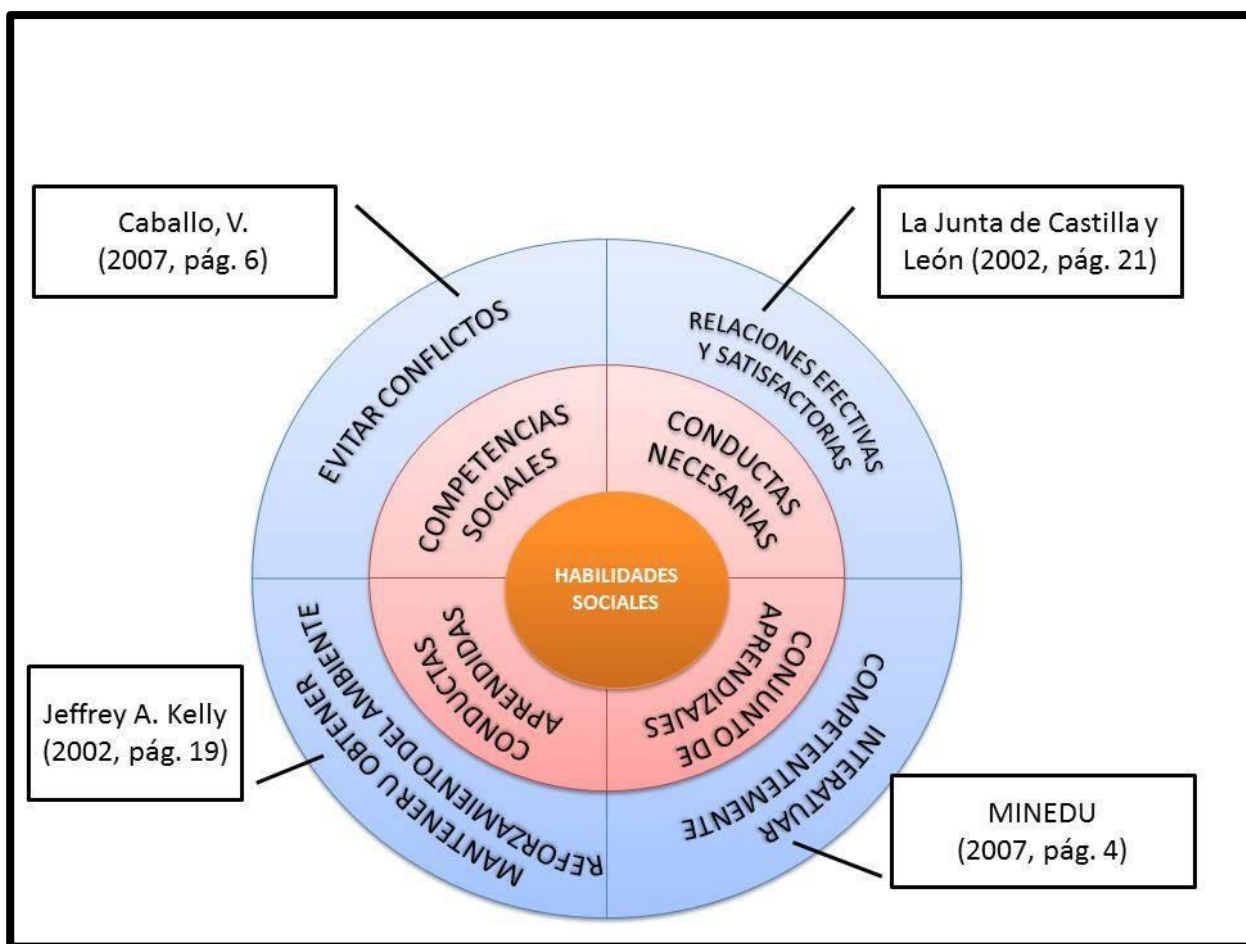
Caballo, V. (2007, pág. 6)

La Junta de Castilla y León (2002, pág. 21)

EVITAR CONFLICTOS

RELACIONES EFECTIVAS Y SATISFACTORIAS

COMPETENCIAS SOCIALES

CONDUCTAS NECESARIAS

HABILIDADES SOCIALES

CONDUCTAS APRENDIDAS

CONJUNTO DE APRENDIZAJES

MANTENER U OBTENER REFORZAMIENTO DEL AMBIENTE

INTERATUAR COMPETENTEMENTE

Jeffrey A. Kelly (2002, pág. 19)

MINEDU (2007, pág. 4)